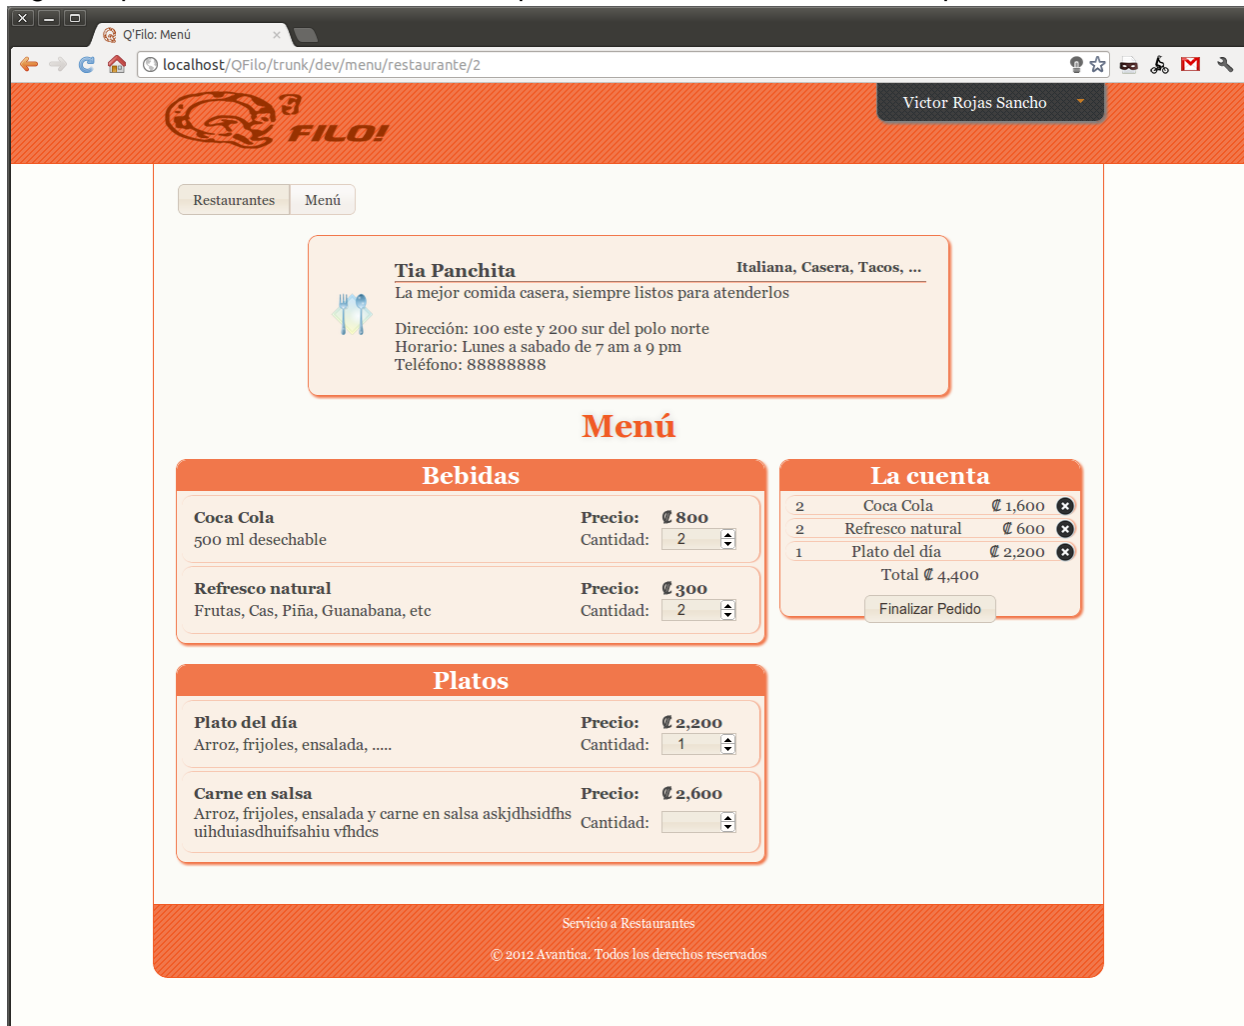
Q'Filo: Menú

localhost/QFilo/trunk/dev/menu/restaurante/2

Q'FILO!

Victor Rojas Sancho

Restaurantes | Menú

Tia Panchita
Italiana, Casera, Tacos, ...
La mejor comida casera, siempre listos para atenderlos

Dirección: 100 este y 200 sur del polo norte
Horario: Lunes a sabado de 7 am a 9 pm
Teléfono: 88888888

Menú

Bebidas

Coca Cola
500 ml desechable
Precio: ₡800
Cantidad: 2

Refresco natural
Frutas, Cas, Piña, Guanabana, etc
Precio: ₡300
Cantidad: 2

Platos

Plato del día
Arroz, frijoles, ensalada, .....
Precio: ₡2,200
Cantidad: 1

Carne en salsa
Arroz, frijoles, ensalada y carne en salsa askjdhsidfhs uihduiasdhuifsahiu vfhdcs
Precio: ₡2,600
Cantidad:

La cuenta

| 2 | Coca Cola | ₡1,600 |
| 1 | Refresco natural | ₡600 |
| 1 | Plato del día | ₡2,200 |

Total ₡4,400

Finalizar Pedido

Servicio a Restaurantes

© 2012 Avantica. Todos los derechos reservados